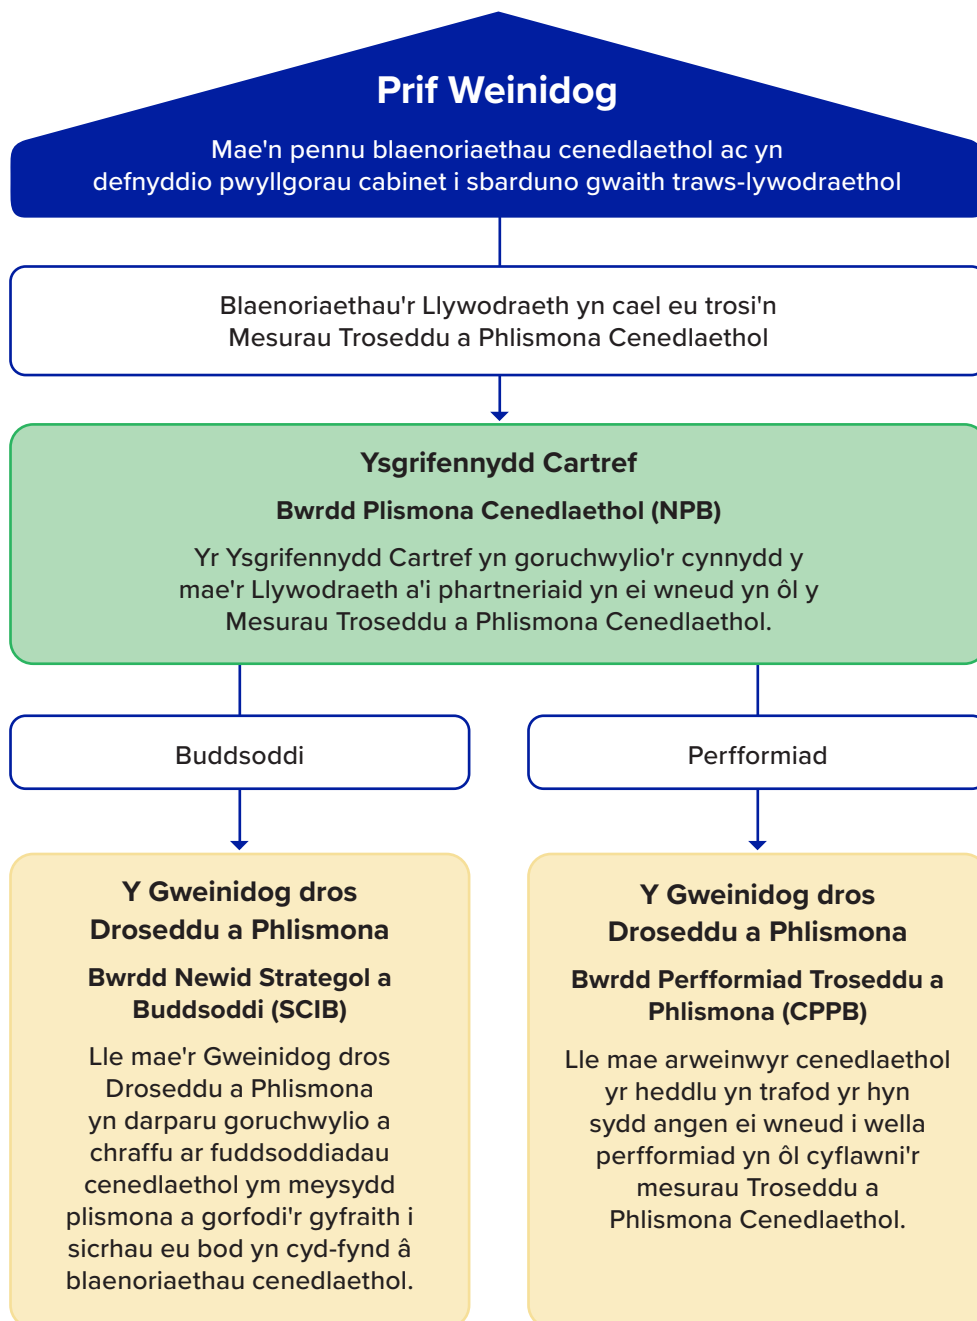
Prif Weinidog

Mae'n pennu blaenoriaethau cenedlaethol ac yn defnyddio pwyllgorau cabinet i sbarduno gwaith traws-lywodraethol

Blaenoriaethau'r Llywodraeth yn cael eu trosi'n Mesurau Troseddu a Phlismona Cenedlaethol

Ysgrifennydd Cartref

Bwrdd Plismona Cenedlaethol (NPB)

Yr Ysgrifennydd Cartref yn goruchwylio'r cynnydd y mae'r Llywodraeth a'i phartneriaid yn ei wneud yn ôl y Mesurau Troseddu a Phlismona Cenedlaethol.

Buddsoddi

Perfformiad

Y Gweinidog dros Droseddu a Phlismona

Bwrdd Newid Strategol a Buddsoddi (SCIB)

Lle mae'r Gweinidog dros Droseddu a Phlismona yn darparu goruchwylio a chraffu ar fuddsoddiadau cenedlaethol ym meysydd plismona a gorfodi'r gyfraith i sicrhau eu bod yn cyd-fynd â blaenoriaethau cenedlaethol.

Y Gweinidog dros Droseddu a Phlismona

Bwrdd Perfformiad Troseddu a Phlismona (CPPB)

Lle mae arweinwyr cenedlaethol yr heddlu yn trafod yr hyn sydd angen ei wneud i wella perfformiad yn ôl cyflawni'r mesurau Troseddu a Phlismona Cenedlaethol.